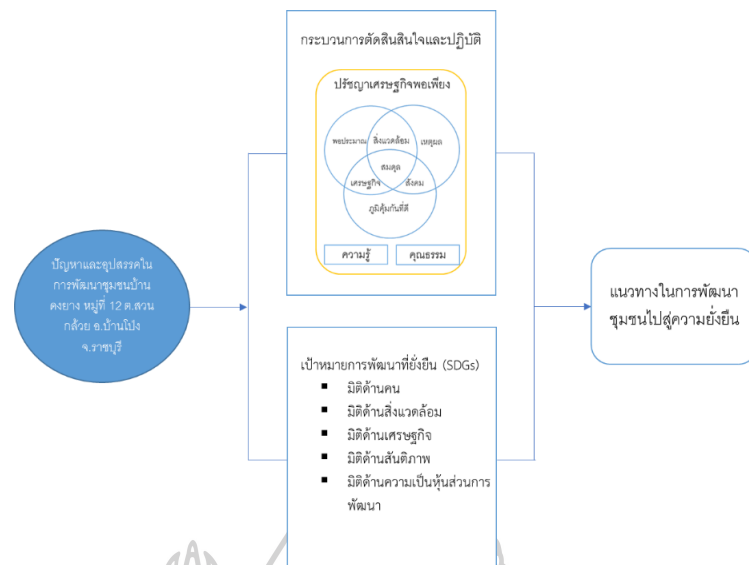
ปัญหาและอุปสรรคในการพัฒนาชุมชนบ้านคงยาง หมู่ที่ 12 ต.สวนกล้วย อ.บ้านโป่ง จ.ราชบุรี

กระบวนการตัดสินใจและปฏิบัติ

ปรัชญาเศรษฐกิจพอเพียง

พอประมาณ

สิ่งแวดล้อม

เหตุผล

สมดุล

เศรษฐกิจ

สังคม

ภูมิคุ้มกันที่ดี

ความรู้

คุณธรรม

เป้าหมายการพัฒนาที่ยั่งยืน (SDGs)

▪ มิติด้านคน
▪ มิติด้านสิ่งแวดล้อม
▪ มิติด้านเศรษฐกิจ
▪ มิติด้านสันติภาพ
▪ มิติด้านความเป็นหุ้นส่วนการพัฒนา

แนวทางในการพัฒนาชุมชนไปสู่ความยั่งยืน